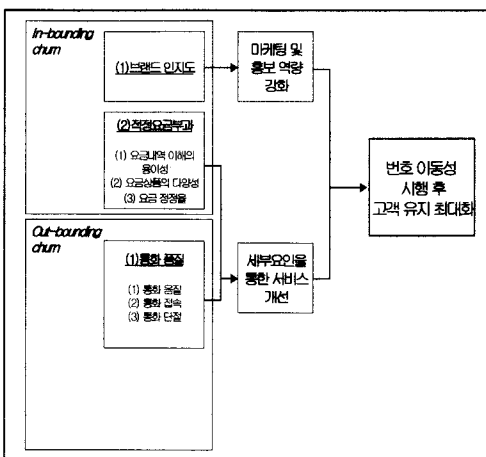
In-bounding churn

(1)브랜드 인지도

(2)적정요금부과

(1) 요금내역 이해의 용이성
(2) 요금상품의 다양성
(3) 요금 정정율

Out-bounding churn

(1)통화 품질

(1) 통화 음질
(2) 통화 접속
(3) 통화 단절

마케팅 및 홍보 역량 강화

세부요인을 통한 서비스 개선

번호 이동성 시행 후 고객 유지 최대화